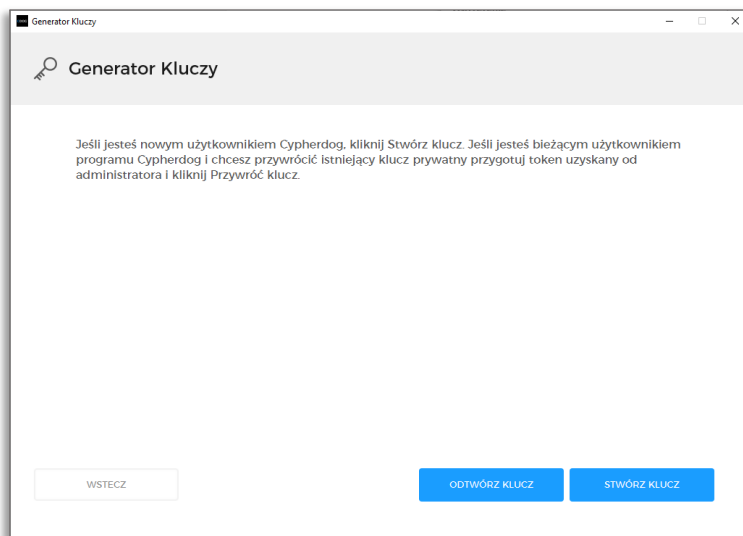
Generator Kluczy

Generator Kluczy

Jeśli jesteś nowym użytkownikiem Cypherdog, kliknij Stwórz klucz. Jeśli jesteś bieżącym użytkownikiem programu Cypherdog i chcesz przywrócić istniejący klucz prywatny przygotuj token uzyskany od administratora i kliknij Przywróć klucz.

WSTECZ

ODTWÓRZ KLUCZ

STWÓRZ KLUCZ